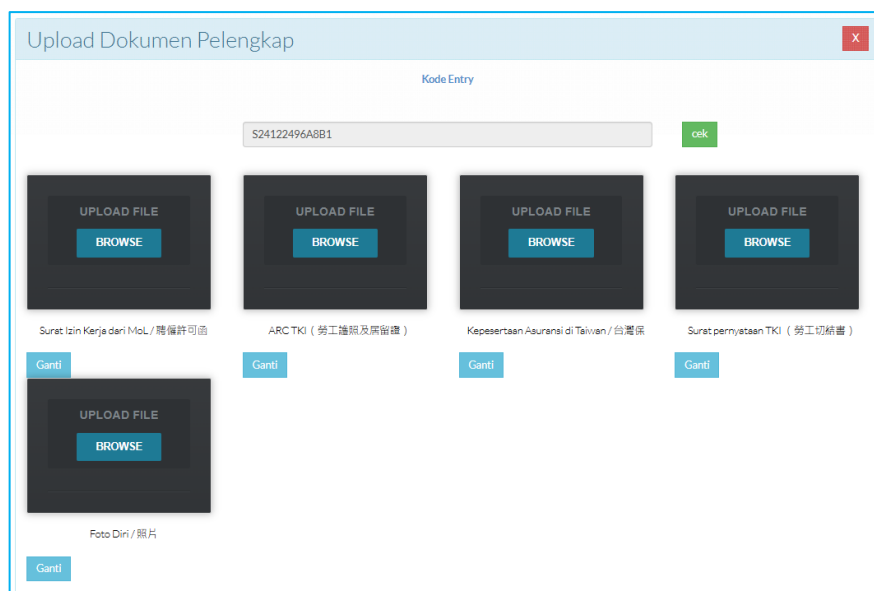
Upload Dokumen Pelengkap

X

Kode Entry

S24122496A8B1

cek

UPLOAD FILE
BROWSE

Surat Izin Kerja dari MoL / 聘僱許可函

Ganti

UPLOAD FILE
BROWSE

ARC TKI（勞工護照及居留證）

Ganti

UPLOAD FILE
BROWSE

Kepesertaan Asuransi di Taiwan / 台灣保

Ganti

UPLOAD FILE
BROWSE

Surat pernyataan TKI（勞工切結書）

Ganti

UPLOAD FILE
BROWSE

Foto Diri / 照片

Ganti